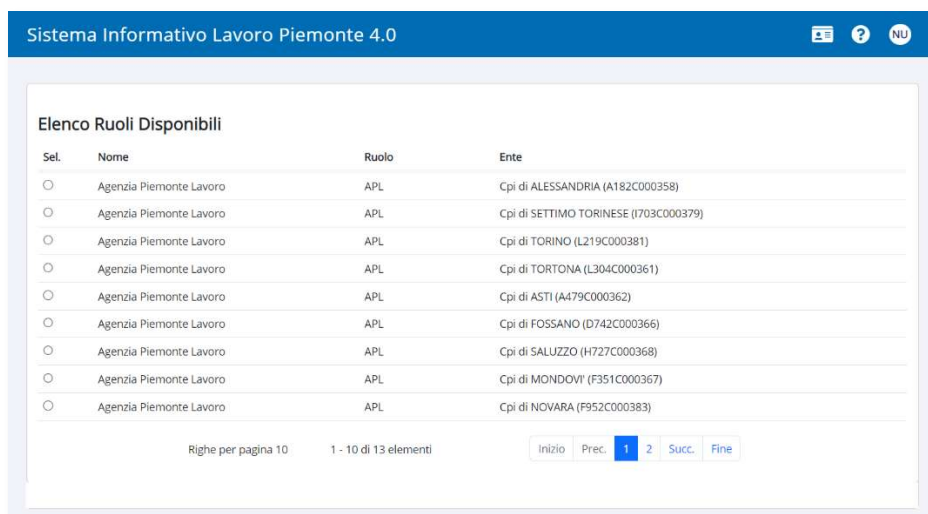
Sistema Informativo Lavoro Piemonte 4.0

NU

Elenco Ruoli Disponibili

| Sel. | Nome | Ruolo | Ente |
|---|---|---|---|
| ○ | Agenzia Piemonte Lavoro | APL | Cpi di ALESSANDRIA (A182C000358) |
| ○ | Agenzia Piemonte Lavoro | APL | Cpi di SETTIMO TORINESE (I703C000379) |
| ○ | Agenzia Piemonte Lavoro | APL | Cpi di TORINO (L219C000381) |
| ○ | Agenzia Piemonte Lavoro | APL | Cpi di TORTONA (L304C000361) |
| ○ | Agenzia Piemonte Lavoro | APL | Cpi di ASTI (A479C000362) |
| ○ | Agenzia Piemonte Lavoro | APL | Cpi di FOSSANO (D742C000366) |
| ○ | Agenzia Piemonte Lavoro | APL | Cpi di SALUZZO (H727C000368) |
| ○ | Agenzia Piemonte Lavoro | APL | Cpi di MONDOVI' (F351C000367) |
| ○ | Agenzia Piemonte Lavoro | APL | Cpi di NOVARA (F952C000383) |

Righe per pagina 10   1 - 10 di 13 elementi   Inizio Prec. 1 2 Succ. Fine